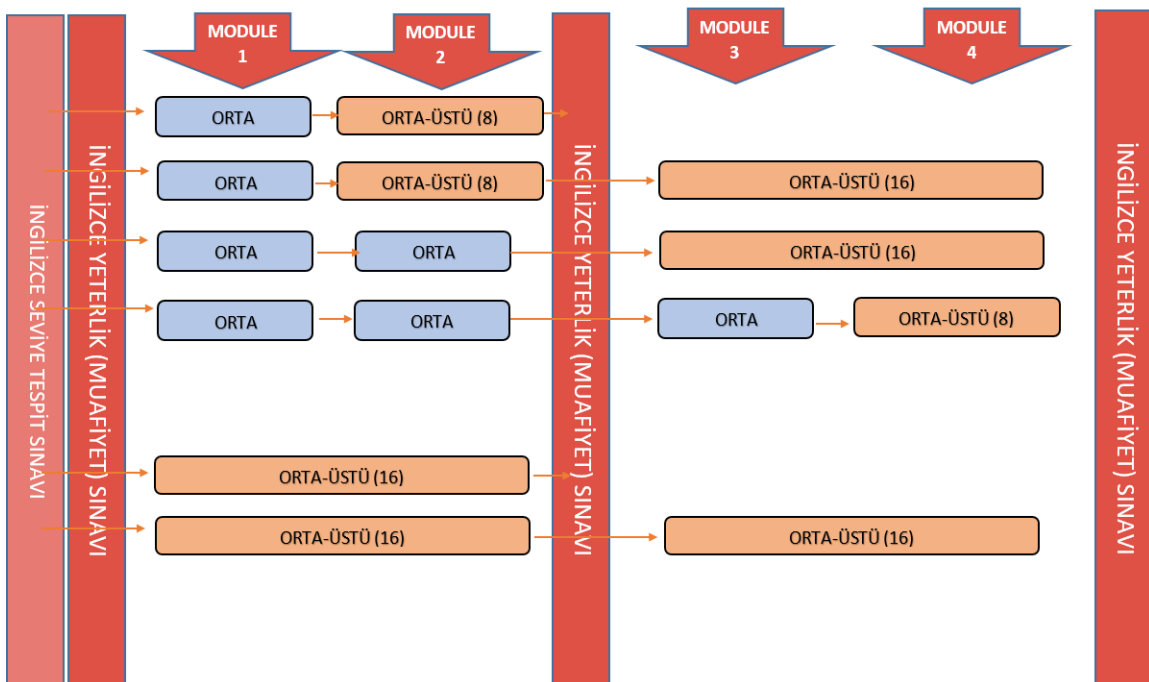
İNGİLİZCE SEVİYE TESPİT SINAVI

İNGİLİZCE YETERLİK (MUAFİYET) SINAVI

MODULE 1

MODULE 2

ORTA

ORTA-ÜSTÜ (8)

ORTA

ORTA-ÜSTÜ (8)

ORTA

ORTA

ORTA

ORTA

ORTA-ÜSTÜ (16)

ORTA-ÜSTÜ (16)

İNGİLİZCE YETERLİK (MUAFİYET) SINAVI

MODULE 3

MODULE 4

ORTA-ÜSTÜ (16)

ORTA-ÜSTÜ (16)

ORTA

ORTA-ÜSTÜ (8)

ORTA-ÜSTÜ (16)

İNGİLİZCE YETERLİK (MUAFİYET) SINAVI